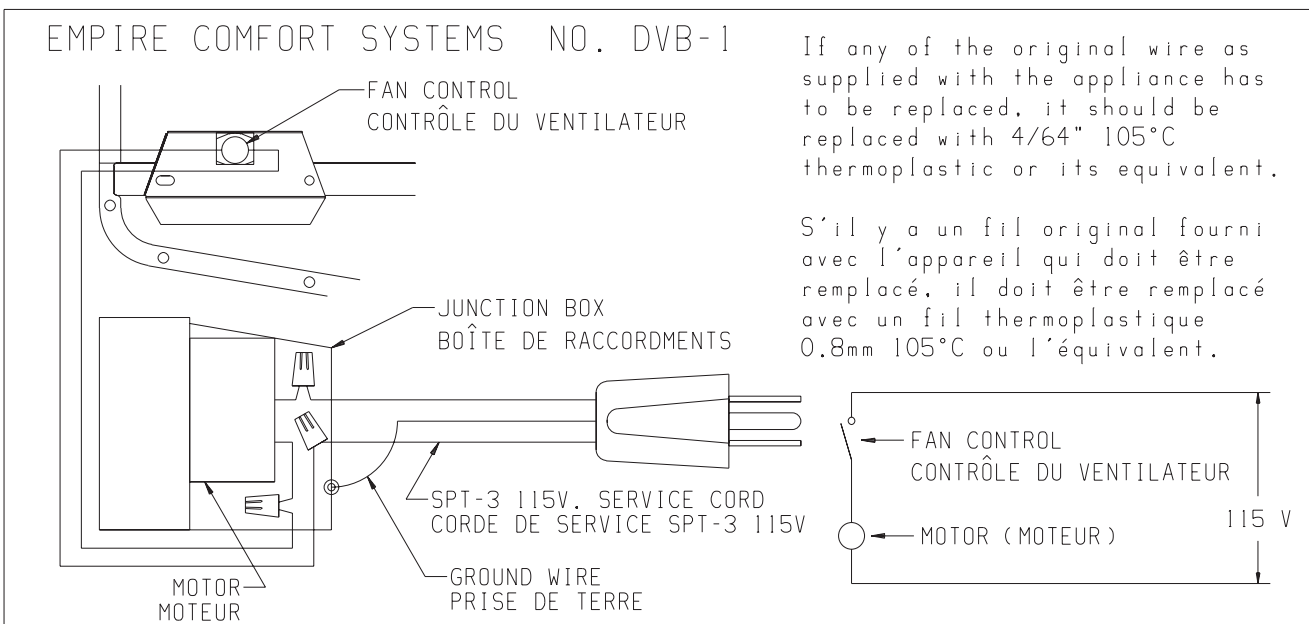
EMPIRE COMFORT SYSTEMS NO. DVB-1

FAN CONTROL
CONTRÔLE DU VENTILATEUR

If any of the original wire as supplied with the appliance has to be replaced, it should be replaced with 4/64" 105°C thermoplastic or its equivalent.

S'il y a un fil original fourni avec l'appareil qui doit être remplacé, il doit être remplacé avec un fil thermoplastique 0.8mm 105°C ou l'équivalent.

JUNCTION BOX
BOÎTE DE RACCORDMENTS

FAN CONTROL
CONTRÔLE DU VENTILATEUR

SPT-3 115V. SERVICE CORD
CORDE DE SERVICE SPT-3 115V

115 V

MOTOR (MOTEUR)

MOTOR
MOTEUR

GROUND WIRE
PRISE DE TERRE